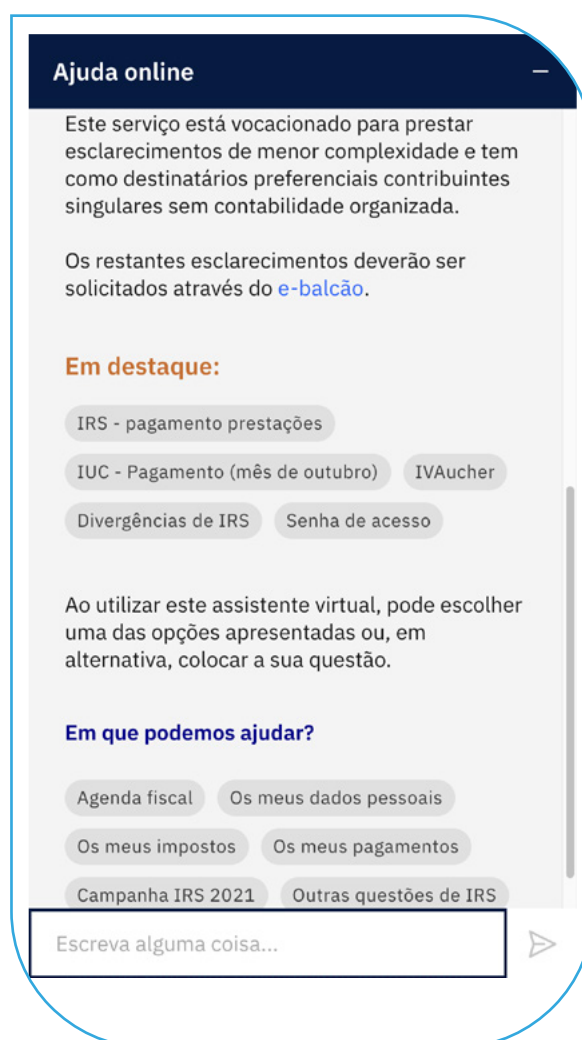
Ajuda online

−

Este serviço está vocacionado para prestar esclarecimentos de menor complexidade e tem como destinatários preferenciais contribuintes singulares sem contabilidade organizada.

Os restantes esclarecimentos deverão ser solicitados através do e-balcão.

Em destaque:

IRS - pagamento prestações

IUC - Pagamento (mês de outubro)

IVAucher

Divergências de IRS

Senha de acesso

Ao utilizar este assistente virtual, pode escolher uma das opções apresentadas ou, em alternativa, colocar a sua questão.

Em que podemos ajudar?

Agenda fiscal

Os meus dados pessoais

Os meus impostos

Os meus pagamentos

Campanha IRS 2021

Outras questões de IRS

Escreva alguma coisa...